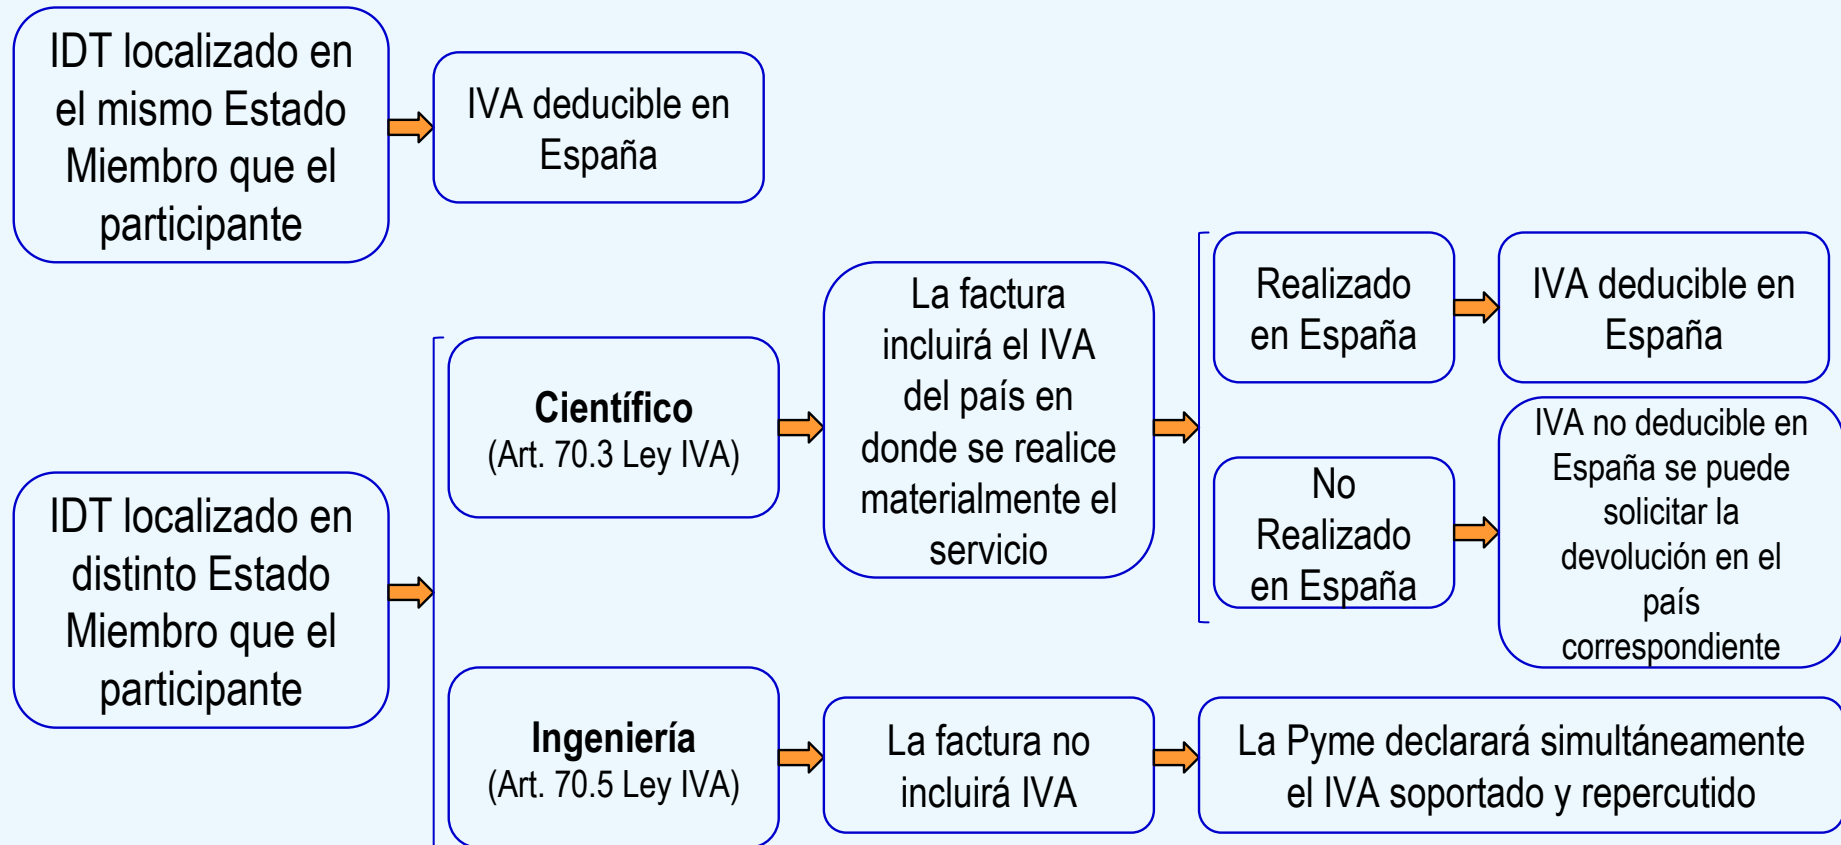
IDT localizado en el mismo Estado Miembro que el participante

IVA deducible en España

IDT localizado en distinto Estado Miembro que el participante

**Científico**
(Art. 70.3 Ley IVA)

La factura incluirá el IVA del país en donde se realice materialmente el servicio

Realizado en España

IVA deducible en España

No Realizado en España

IVA no deducible en España se puede solicitar la devolución en el país correspondiente

**Ingeniería**
(Art. 70.5 Ley IVA)

La factura no incluirá IVA

La Pyme declarará simultáneamente el IVA soportado y repercutido